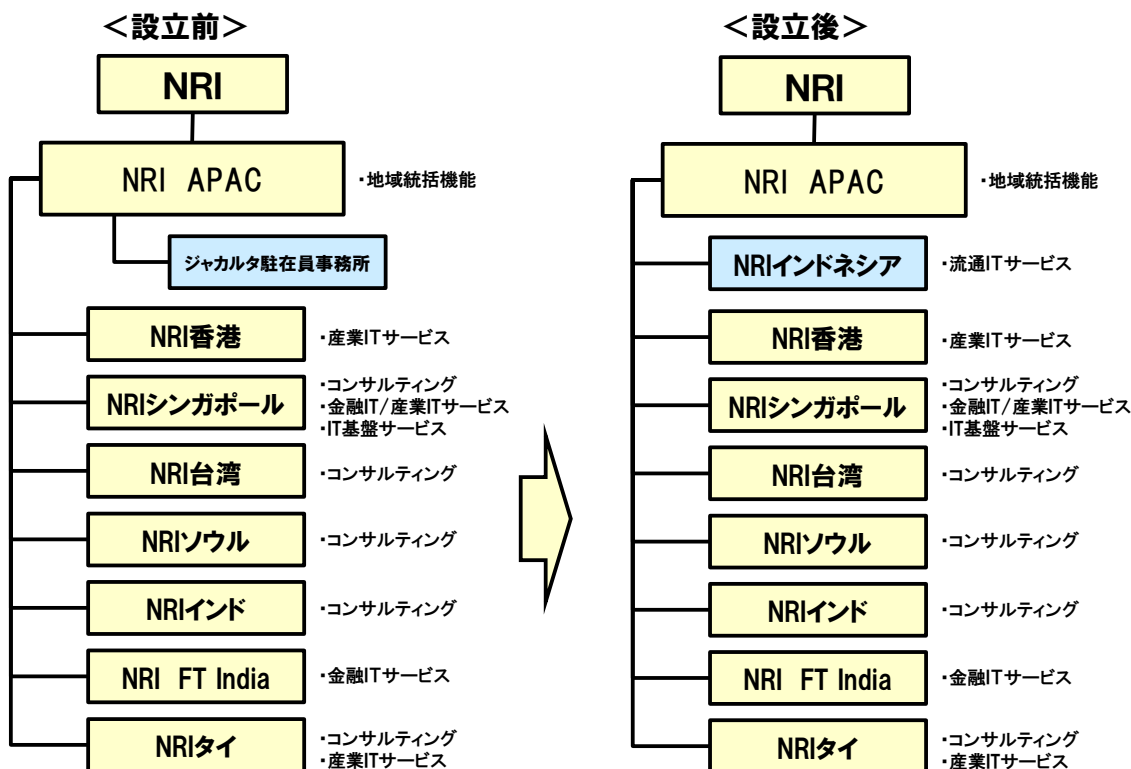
＜設立前＞

NRI

NRI APAC
・地域統括機能

ジャカルタ駐在員事務所

NRI香港
・産業ITサービス

NRIシンガポール
・コンサルティング
・金融IT/産業ITサービス
・IT基盤サービス

NRI台湾
・コンサルティング

NRIソウル
・コンサルティング

NRIインド
・コンサルティング

NRI FT India
・金融ITサービス

NRIタイ
・コンサルティング
・産業ITサービス

＜設立後＞

NRI

NRI APAC
・地域統括機能

NRIインドネシア
・流通ITサービス

NRI香港
・産業ITサービス

NRIシンガポール
・コンサルティング
・金融IT/産業ITサービス
・IT基盤サービス

NRI台湾
・コンサルティング

NRIソウル
・コンサルティング

NRIインド
・コンサルティング

NRI FT India
・金融ITサービス

NRIタイ
・コンサルティング
・産業ITサービス